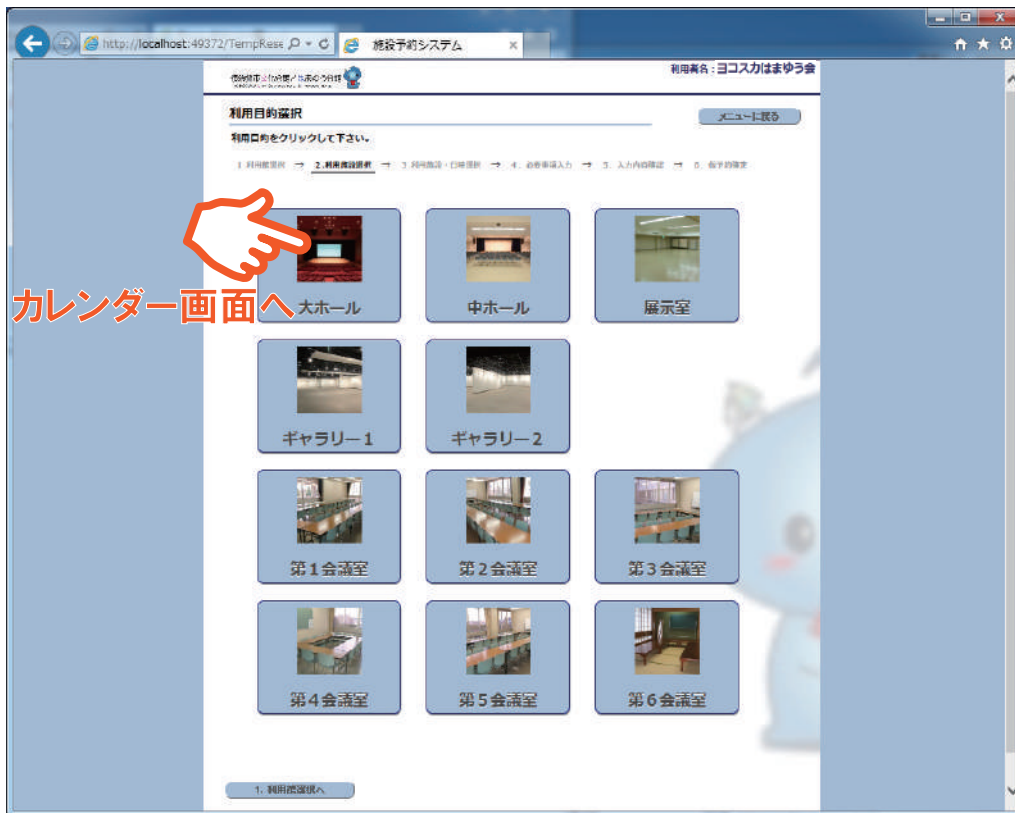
http://localhost:49372/TempRese
施設予約システム

利用者名：ヨコスカはまゆう会

利用目的選択

メニューに戻る

利用目的をクリックして下さい。

1. 利用者選択 → 2. 利用施設選択 → 3. 利用施設・日時選択 → 4. 必要事項入力 → 5. 入力内容確認 → 6. 仮予約確定

カレンダー画面へ

大ホール

中ホール

展示室

ギャラリー1

ギャラリー2

第1会議室

第2会議室

第3会議室

第4会議室

第5会議室

第6会議室

1. 利用施設選択へ